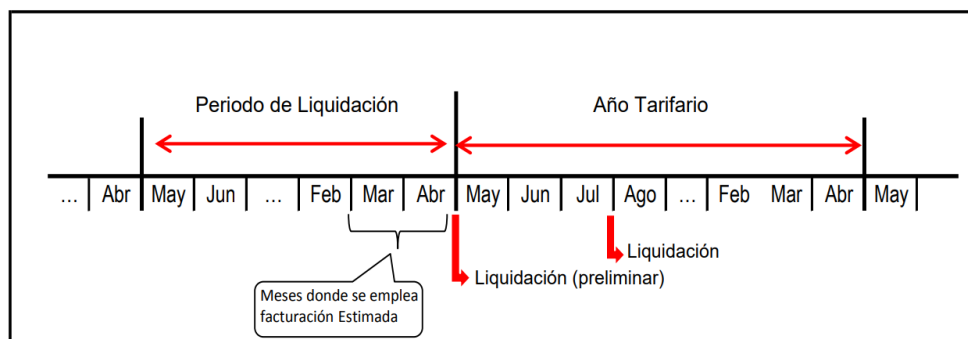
Periodo de Liquidación

Año Tarifario

| ... | Abr | May | Jun | ... | Feb | Mar | Abr | May | Jun | Jul | Ago | ... | Feb | Mar | Abr | May |
|---|---|---|---|---|---|---|---|---|---|---|---|---|---|---|---|---|

Liquidación

Liquidación (preliminar)

Meses donde se emplea facturación Estimada